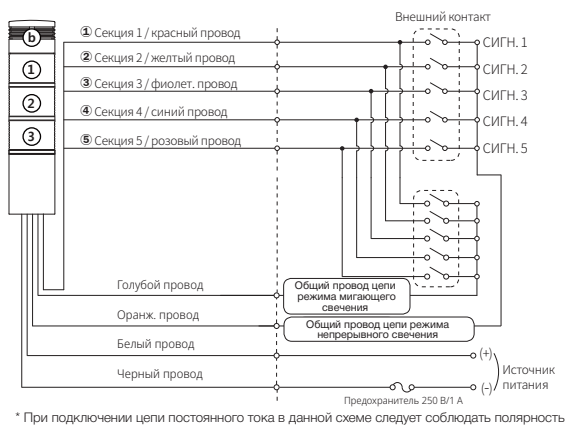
Внешний контакт

b

①

②

③

① Секция 1 / красный провод

② Секция 2 / желтый провод

③ Секция 3 / фиолет. провод

④ Секция 4 / синий провод

⑤ Секция 5 / розовый провод

СИГН. 1

СИГН. 2

СИГН. 3

СИГН. 4

СИГН. 5

Голубой провод

Общий провод цепи режима мигающего свечения

Оранж. провод

Общий провод цепи режима непрерывного свечения

Белый провод

(+)

Источник питания

Черный провод

(-)

Предохранитель 250 В/1 А

* При подключении цепи постоянного тока в данной схеме следует соблюдать полярность